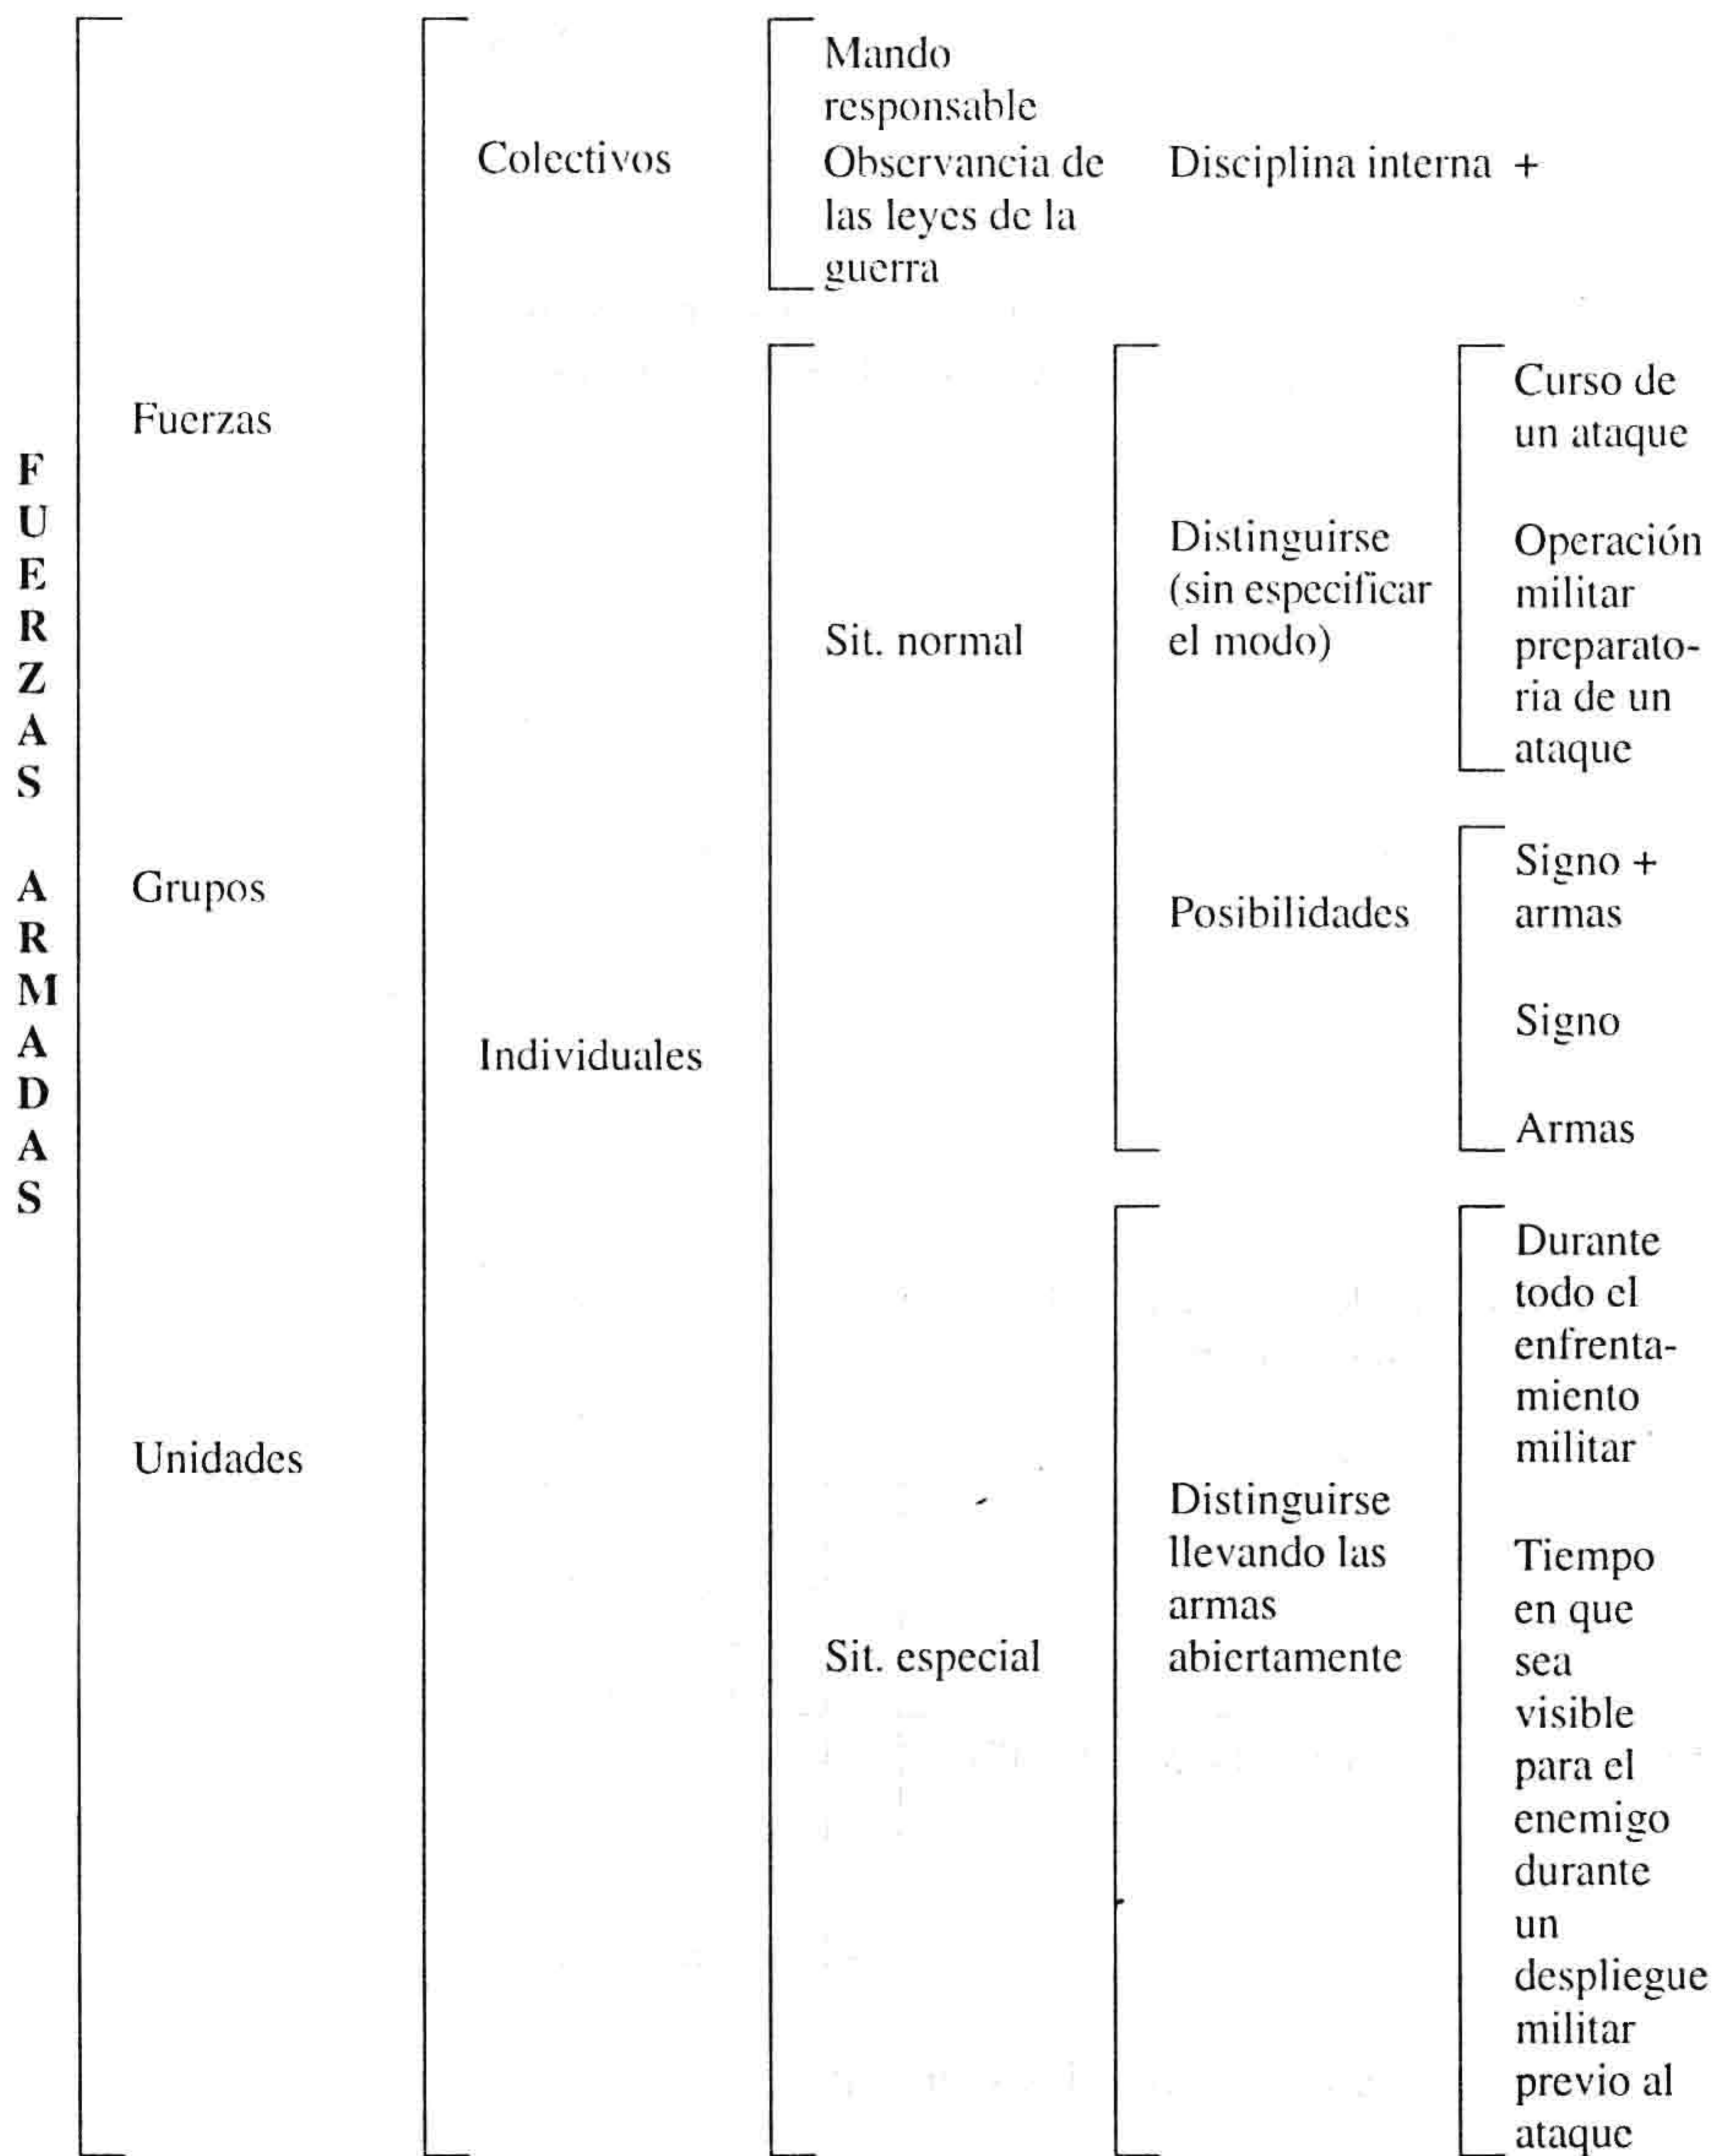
FUERZAS ARMADAS

Fuerzas

Grupos

Unidades

Colectivos

Mando responsable

Observancia de las leyes de la guerra

Disciplina interna +

Individuales

Sit. normal

Distinguirse (sin especificar el modo)

Curso de un ataque

Operación militar preparatoria de un ataque

Posibilidades

Signo + armas

Signo

Armas

Sit. especial

Distinguirse llevando las armas abiertamente

Durante todo el enfrentamiento militar

Tiempo en que sea visible para el enemigo durante un despliegue militar previo al ataque